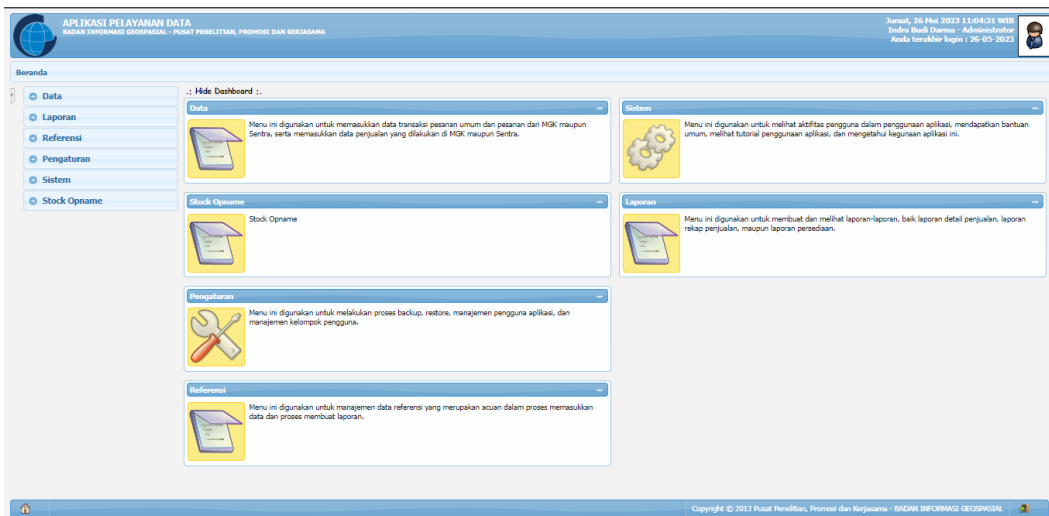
APLIKASI PELAYANAN DATA
BADAN INFORMASI GEOSPASIAL - PUSAT PENELITIAN, PROMOSI DAN KERJASAMA

Jumat, 26 Mei 2023 11:04:31 WIB
Indra Budi Darma - Administrator
Anda terakhir login : 26-05-2023

Beranda

Data
Laporan
Referensi
Pengaturan
Sistem
Stock Opname

.: Hide Dashboard :.

Data
Menu ini digunakan untuk memasukkan data transaksi pesanan umum dan pesanan dari MGK maupun Sentra, serta memasukkan data penjualan yang dilakukan di MGK maupun Sentra.

Sistem
Menu ini digunakan untuk melihat aktifitas pengguna dalam penggunaan aplikasi, mendapatkan bantuan umum, melihat tutorial penggunaan aplikasi, dan mengetahui kegunaan aplikasi ini.

Stock Opname
Stock Opname

Laporan
Menu ini digunakan untuk membuat dan melihat laporan-laporan, baik laporan detail penjualan, laporan rekap penjualan, maupun laporan persediaan.

Pengaturan
Menu ini digunakan untuk melakukan proses backup, restore, manajemen pengguna aplikasi, dan manajemen kelompok pengguna.

Referensi
Menu ini digunakan untuk manajemen data referensi yang merupakan acuan dalam proses memasukkan data dan proses membuat laporan.

Copyright © 2013 Pusat Penelitian, Promosi dan Kerjasama - BADAN INFORMASI GEOSPASIAL